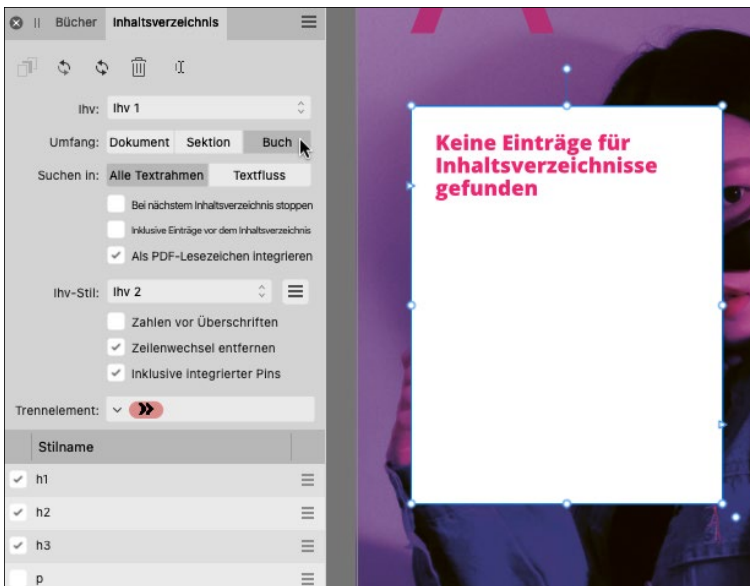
Bücher Inhaltsverzeichnis

Ihv: Ihv 1

Umfang: Dokument Sektion Buch

Suchen in: Alle Textrahmen Textfluss

Bei nächstem Inhaltsverzeichnis stoppen

Inklusive Einträge vor dem Inhaltsverzeichnis

Als PDF-Lesezeichen integrieren

Ihv-Stil: Ihv 2

Zahlen vor Überschriften

Zeilenwechsel entfernen

Inklusive integrierter Pins

Trennelement:

Stilname

h1

h2

h3

p

Keine Einträge für Inhaltsverzeichnisse gefunden